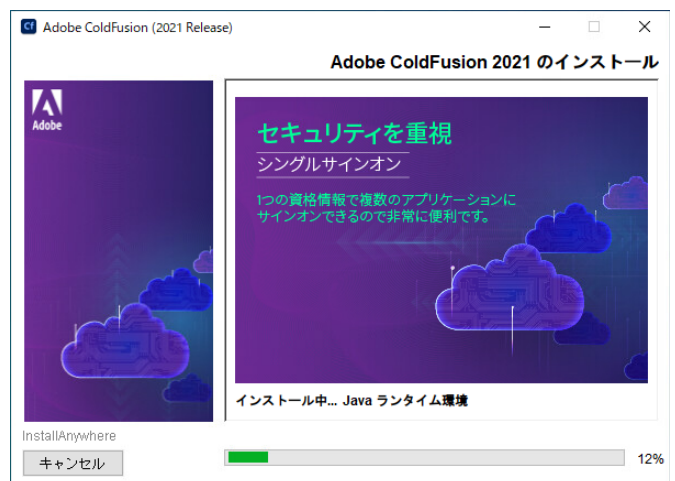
Cf Adobe ColdFusion (2021 Release)

Adobe ColdFusion 2021 のインストール

Adobe

セキュリティを重視

シングルサインオン

1つの資格情報で複数のアプリケーションにサインオンできるので非常に便利です。

インストール中... Java ランタイム環境

InstallAnywhere

キャンセル

12%